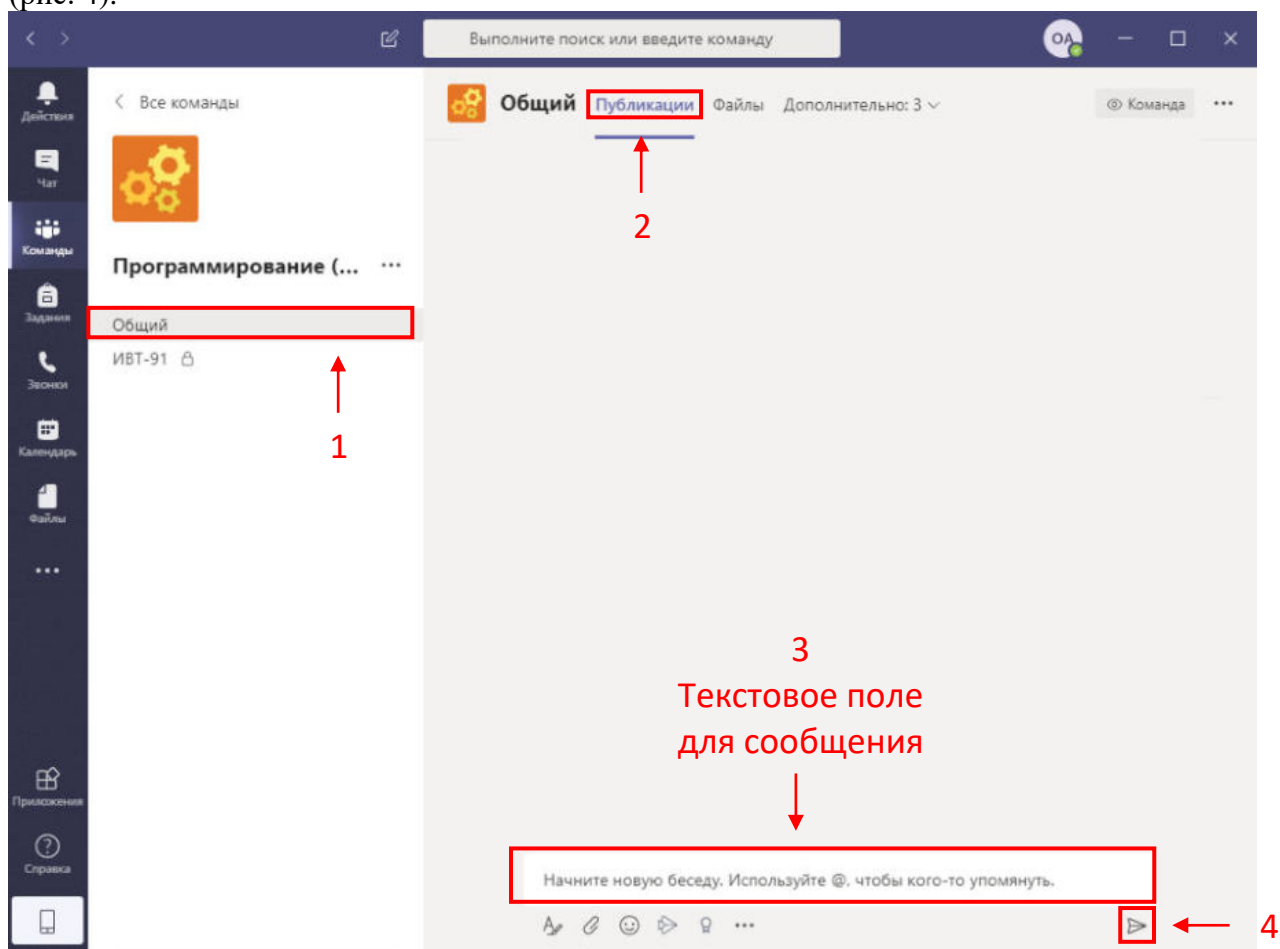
(рис. 4).

Выполните поиск или введите команду

OA

Действия

Чат

Команды

Задания

Звонки

Календарь

Файлы

...

Приложения

Справка

< Все команды

Программирование (...

...

Общий

ИВТ-91

Общий Публикации Файлы Дополнительно: 3

Команда

...

2

1

3
Текстовое поле
для сообщения

Начните новую беседу. Используйте @, чтобы кого-то упомянуть.

...

4